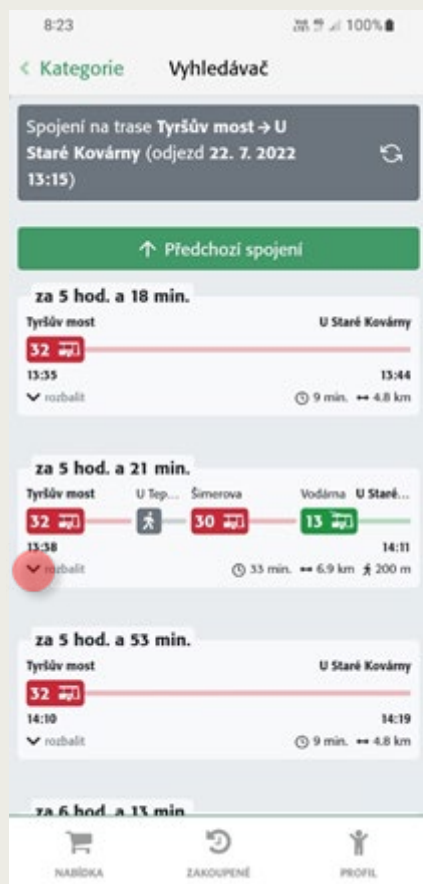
8:23

100%

< Kategorie Vyhledávač

Spojení na trase Tyršův most → U Staré Kovárny (odjezd 22. 7. 2022 13:15)

↑ Předchozí spojení

za 5 hod. a 18 min.

Tyršův most U Staré Kovárny

32

13:35 13:44

rozbalit 9 min. 4.8 km

za 5 hod. a 21 min.

Tyršův most U Tep... Šimerova Vodárna U Staré...

32 30 13

13:38 14:11

rozbalit 33 min. 6.9 km 200 m

za 5 hod. a 53 min.

Tyršův most U Staré Kovárny

32

14:10 14:19

rozbalit 9 min. 4.8 km

za 6 hod. a 13 min.

NABÍDKA ZAKOUPENÉ PROFIL